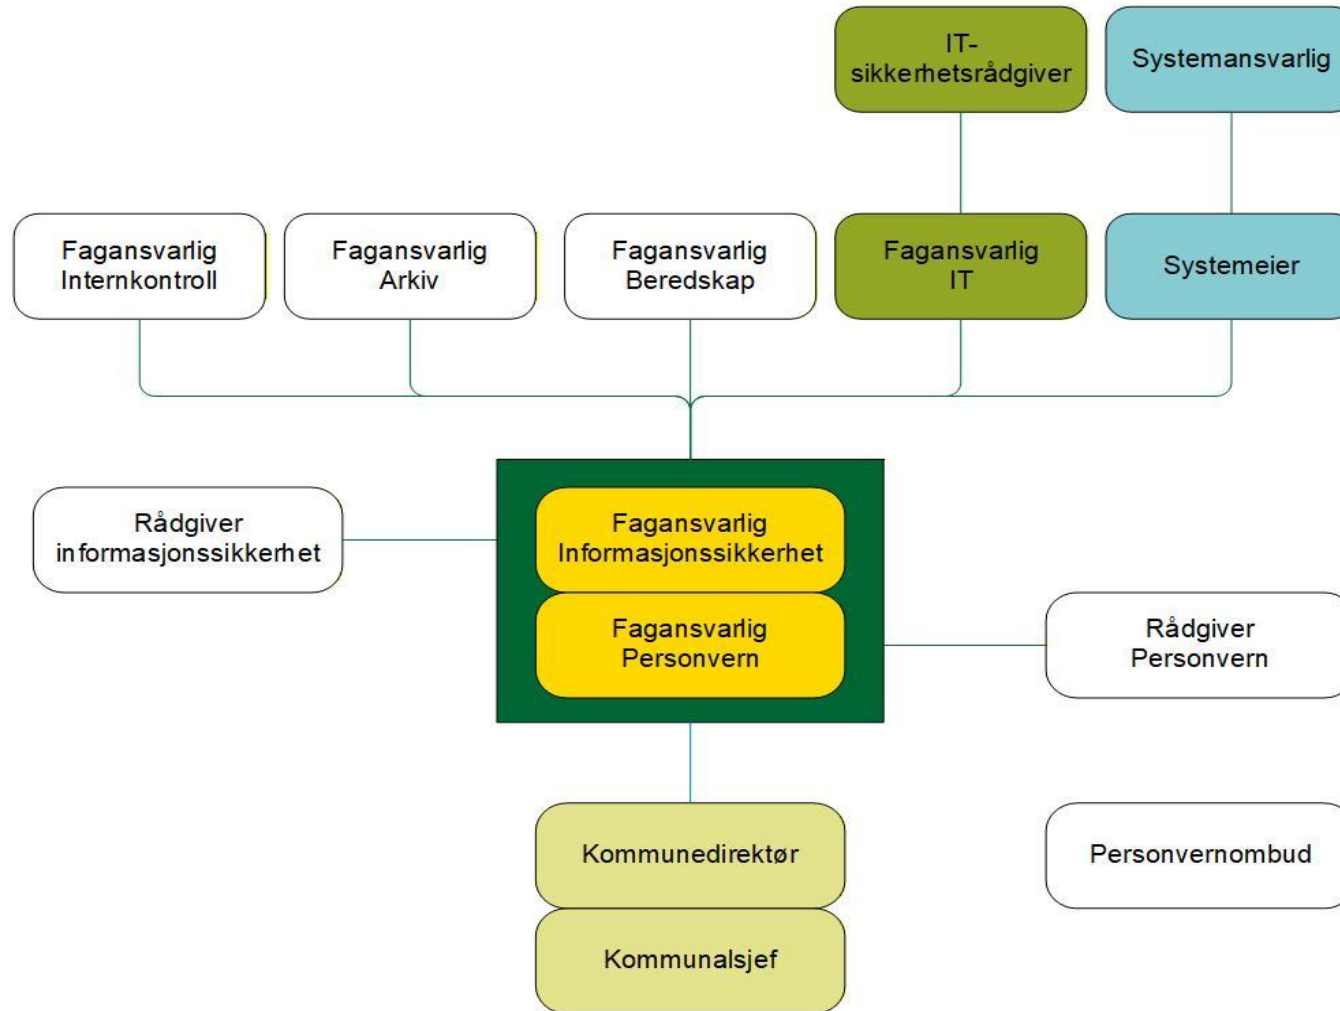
IT-sikkerhetsrådgiver

Systemansvarlig

Fagansvarlig Internkontroll

Fagansvarlig Arkiv

Fagansvarlig Beredskap

Fagansvarlig IT

Systemeier

Rådgiver informasjonssikkerhet

Fagansvarlig Informasjonssikkerhet

Fagansvarlig Personvern

Rådgiver Personvern

Kommunedirektør

Kommunalsjef

Personvernombud